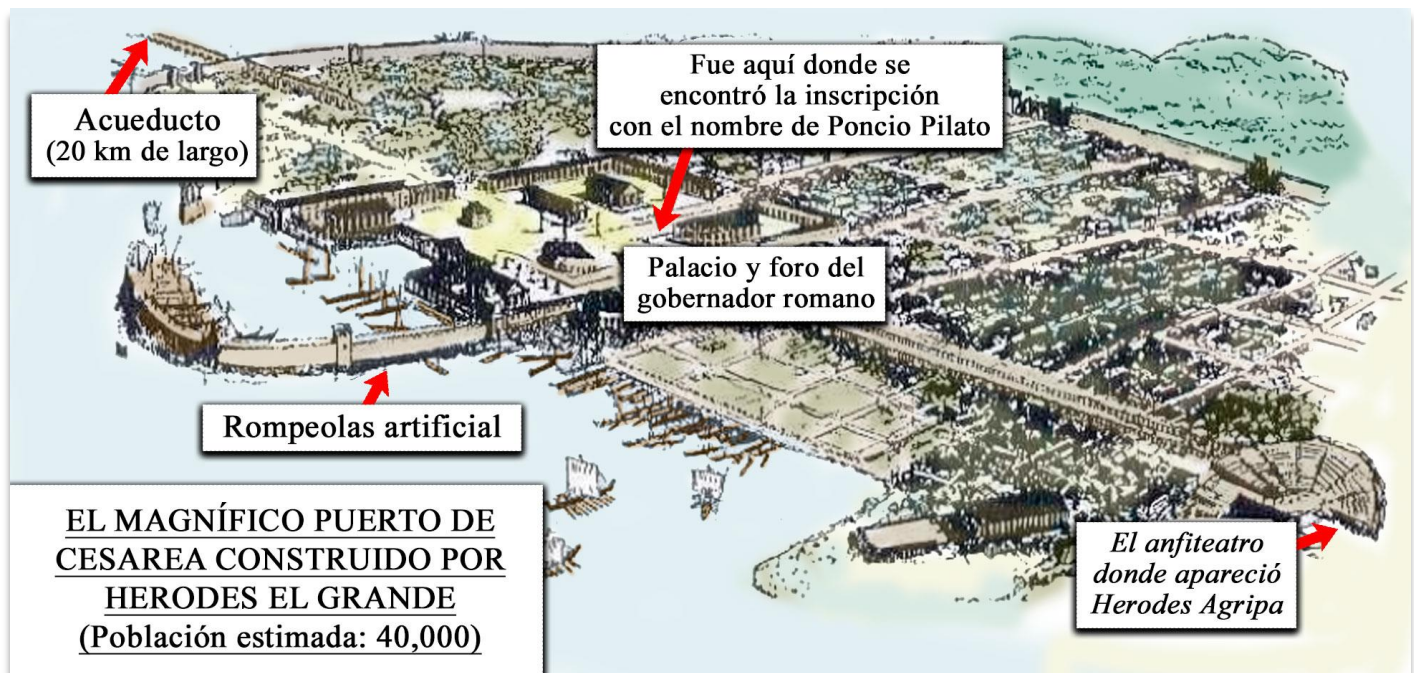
Acueducto
(20 km de largo)

Fue aquí donde se encontró la inscripción con el nombre de Poncio Pilato

Palacio y foro del gobernador romano

Rompeolas artificial

EL MAGNÍFICO PUERTO DE CESAREA CONSTRUIDO POR HERODES EL GRANDE
(Población estimada: 40,000)

El anfiteatro donde apareció Herodes Agripa